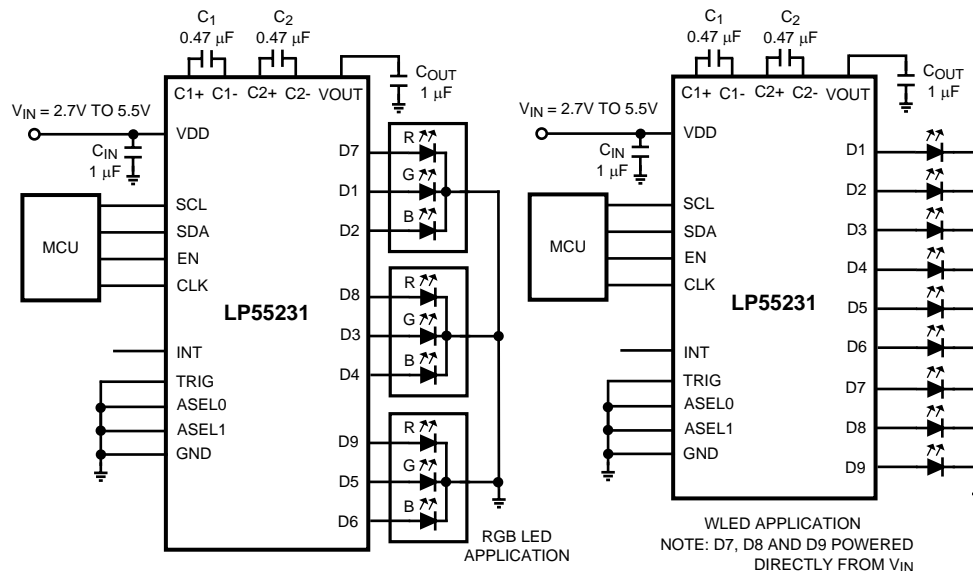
$C_1$
0.47 μF
$C_2$
0.47 μF
C1+ C1- C2+ C2- VOUT
$C_{OUT}$
1 μF
$V_{IN}$ = 2.7V TO 5.5V
VDD
$C_{IN}$
1 μF
MCU
SCL
SDA
EN
CLK
LP55231
INT
TRIG
ASEL0
ASEL1
GND
D7
D1
D2
D8
D3
D4
D9
D5
D6
R
G
B
R
G
B
R
G
B
RGB LED APPLICATION

$C_1$
0.47 μF
$C_2$
0.47 μF
C1+ C1- C2+ C2- VOUT
$C_{OUT}$
1 μF
$V_{IN}$ = 2.7V TO 5.5V
VDD
$C_{IN}$
1 μF
MCU
SCL
SDA
EN
CLK
LP55231
INT
TRIG
ASEL0
ASEL1
GND
D1
D2
D3
D4
D5
D6
D7
D8
D9
WLED APPLICATION
NOTE: D7, D8 AND D9 POWERED DIRECTLY FROM $V_{IN}$